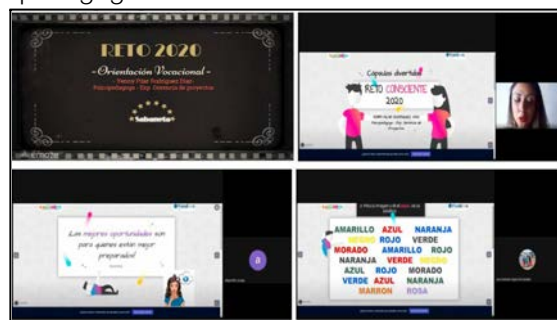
psicopedagogía

RETO 2020

-Orientación Vocacional-

Yenny Pilar Rodríguez Díaz
Psicopedagoga - Esp. Gerencia de proyectos

Cápsulas divertidas

RETO CONSCIENTE 2020

Los mejores oportunidades son para quienes están mejor preparados!

a

AMARILLO AZUL NARANJA
NEGRO ROJO VERDE
MORADO AMARILLO ROJO
NARANJA VERDE NEGRO
AZUL ROJO MORADO
VERDE AZUL NARANJA
MARRON ROSA